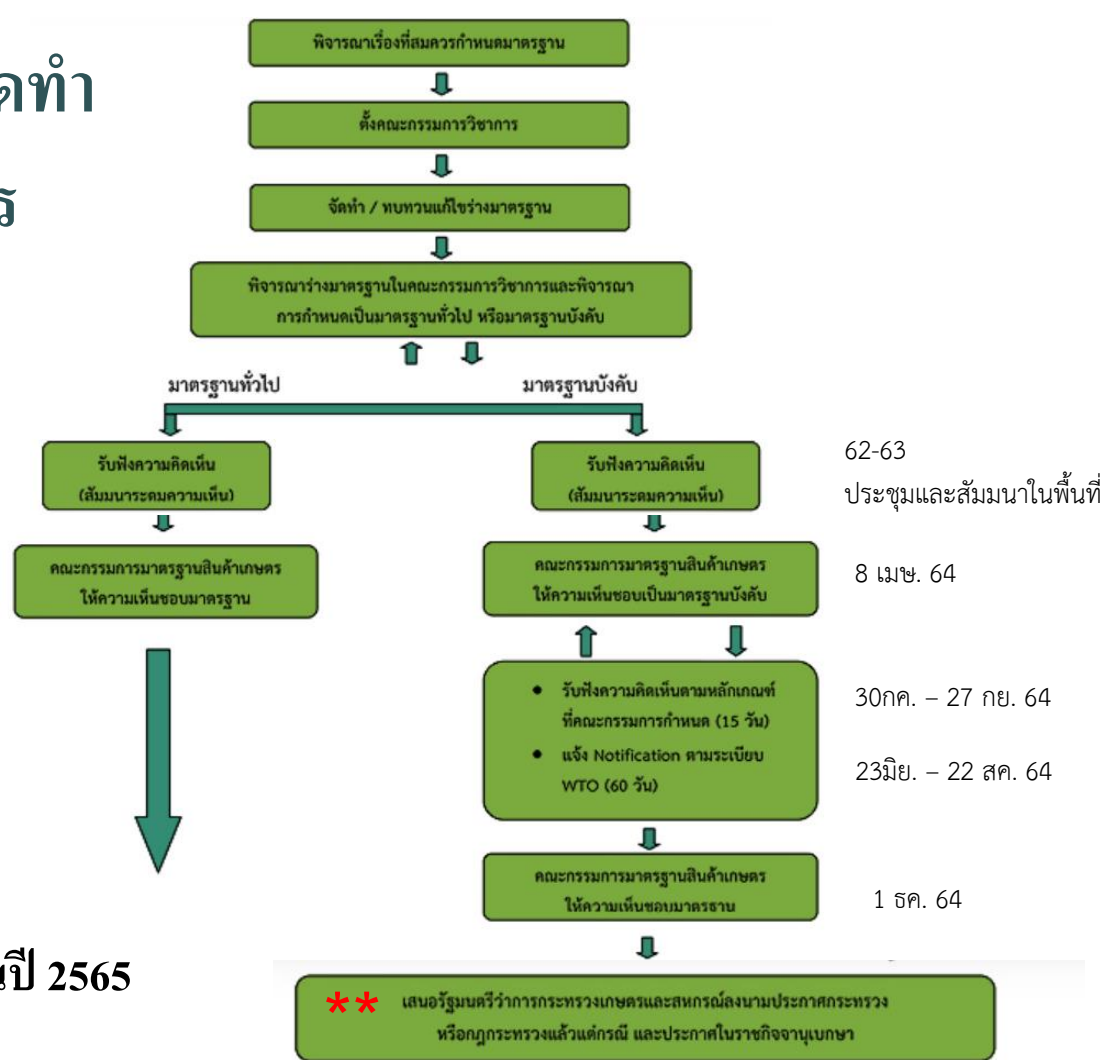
ดทำ

ร

พิจารณาเรื่องที่สมควรกำหนดมาตรฐาน

ตั้งคณะกรรมการวิชาการ

จัดทำ / ทบทวนแก้ไขร่างมาตรฐาน

พิจารณาร่างมาตรฐานในคณะกรรมการวิชาการและพิจารณาการกำหนดเป็นมาตรฐานทั่วไป หรือมาตรฐานบังคับ

มาตรฐานทั่วไป

มาตรฐานบังคับ

รับฟังความคิดเห็น (สัมมนาระดมความเห็น)

คณะกรรมการมาตรฐานสินค้าเกษตร ให้ความเห็นชอบมาตรฐาน

รับฟังความคิดเห็น (สัมมนาระดมความเห็น)

62-63
ประชุมและสัมมนาในพื้นที่

คณะกรรมการมาตรฐานสินค้าเกษตร ให้ความเห็นชอบเป็นมาตรฐานบังคับ

8 เมษ. 64

• รับฟังความคิดเห็นตามหลักเกณฑ์ที่คณะกรรมการกำหนด (15 วัน)
• แจ้ง Notification ตามระเบียบ WTO (60 วัน)

30กค. – 27 กย. 64

23มิย. – 22 สค. 64

คณะกรรมการมาตรฐานสินค้าเกษตร ให้ความเห็นชอบมาตรธาน

1 ธค. 64

นปี 2565

** เสนอรัฐมนตรีว่าการกระทรวงเกษตรและสหกรณ์ลงนามประกาศกระทรวง หรือกฎกระทรวงแล้วแต่กรณี และประกาศในราชกิจจานุเบกษา